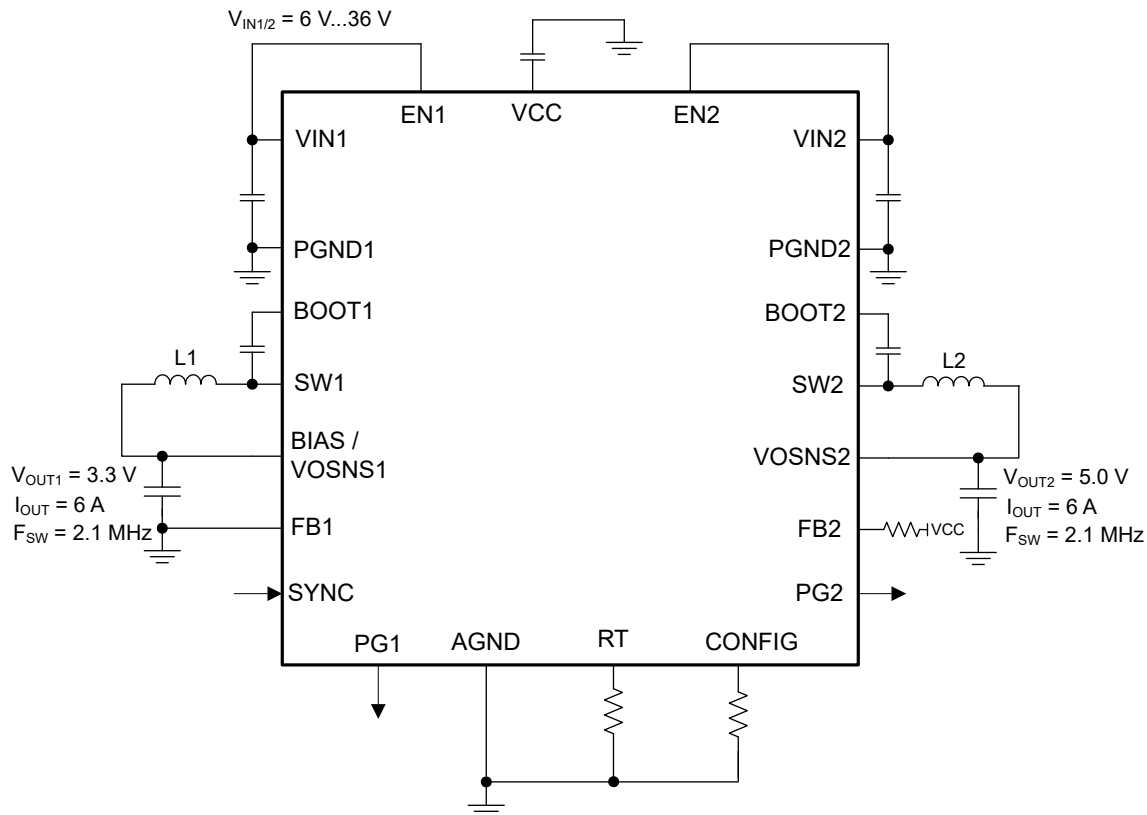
$V_{IN1/2}$ = 6 V...36 V

EN1
VCC
EN2
VIN1
VIN2
PGND1
PGND2
BOOT1
BOOT2
L1
L2
SW1
SW2
BIAS / VOSNS1
VOSNS2
$V_{OUT1}$ = 3.3 V
$I_{OUT}$ = 6 A
$F_{SW}$ = 2.1 MHz
$V_{OUT2}$ = 5.0 V
$I_{OUT}$ = 6 A
$F_{SW}$ = 2.1 MHz
FB1
FB2
VCC
SYNC
PG2
PG1
AGND
RT
CONFIG